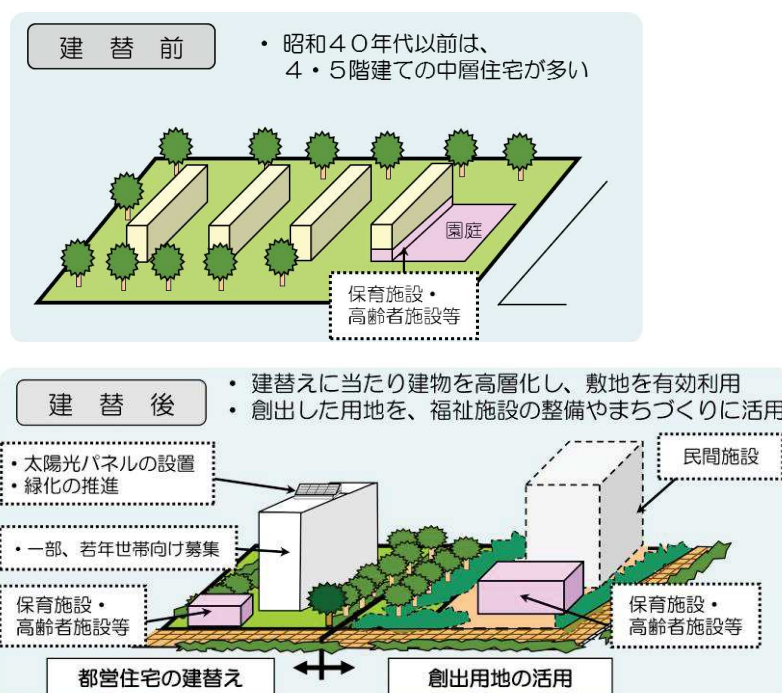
建　替　前

・昭和４０年代以前は、
　４・５階建ての中層住宅が多い

園庭

保育施設・
高齢者施設等

建　替　後

・建替えに当たり建物を高層化し、敷地を有効利用
・創出した用地を、福祉施設の整備やまちづくりに活用

・太陽光パネルの設置
・緑化の推進

民間施設

・一部、若年世帯向け募集

保育施設・
高齢者施設等

保育施設・
高齢者施設等

都営住宅の建替え

創出用地の活用